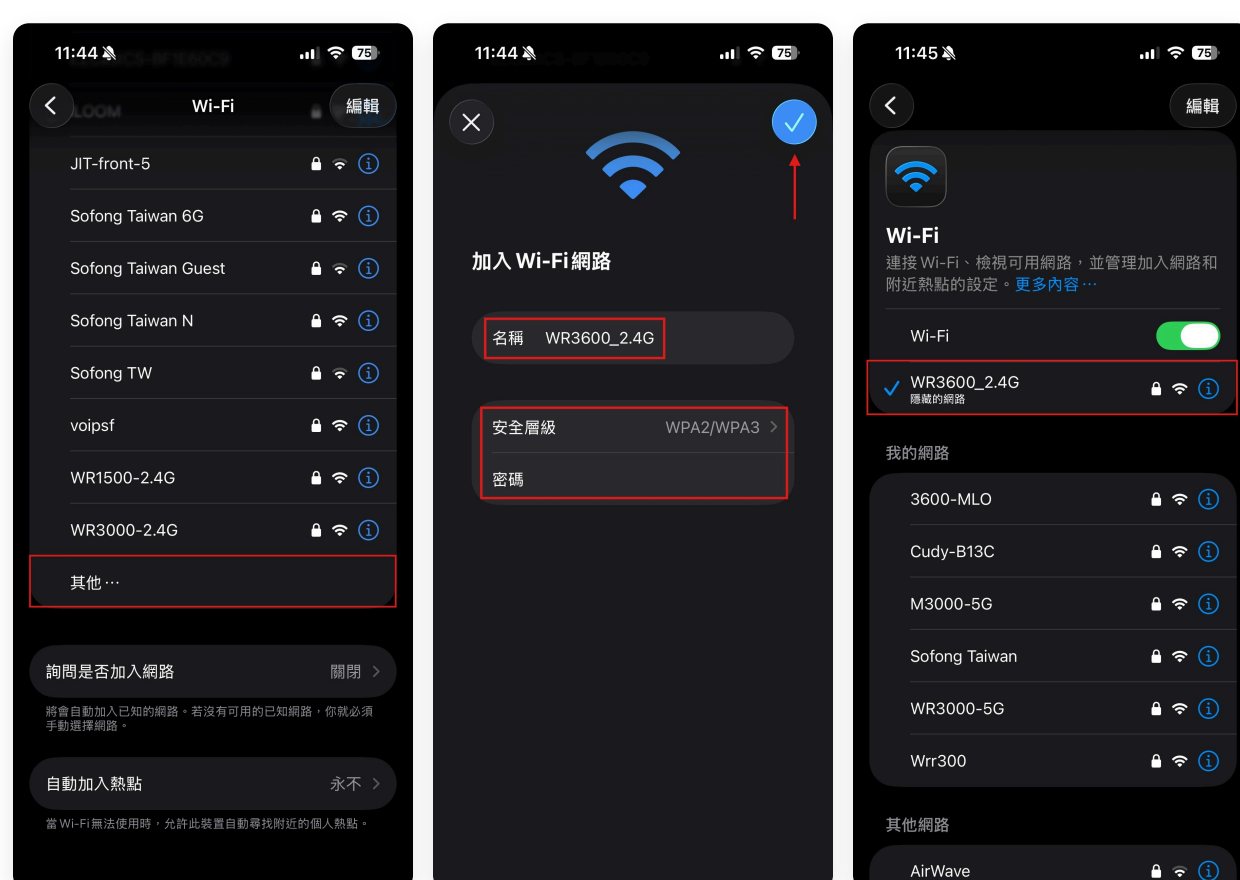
11:44 75

Wi-Fi
編輯

JIT-front-5

Sofong Taiwan 6G

Sofong Taiwan Guest

Sofong Taiwan N

Sofong TW

voipsf

WR1500-2.4G

WR3000-2.4G

其他⋯

詢問是否加入網路 關閉

將會自動加入已知的網路。若沒有可用的已知網路，你就必須手動選擇網路。

自動加入熱點 永不

當 Wi-Fi 無法使用時，允許此裝置自動尋找附近的個人熱點。

11:44 75

加入 Wi-Fi 網路

名稱 WR3600_2.4G

安全層級 WPA2/WPA3

密碼

11:45 75

編輯

Wi-Fi

連接 Wi-Fi、檢視可用網路，並管理加入網路和附近熱點的設定。更多內容⋯

Wi-Fi

WR3600_2.4G
隱藏的網路

我的網路

3600-MLO

Cudy-B13C

M3000-5G

Sofong Taiwan

WR3000-5G

Wrr300

其他網路

AirWave